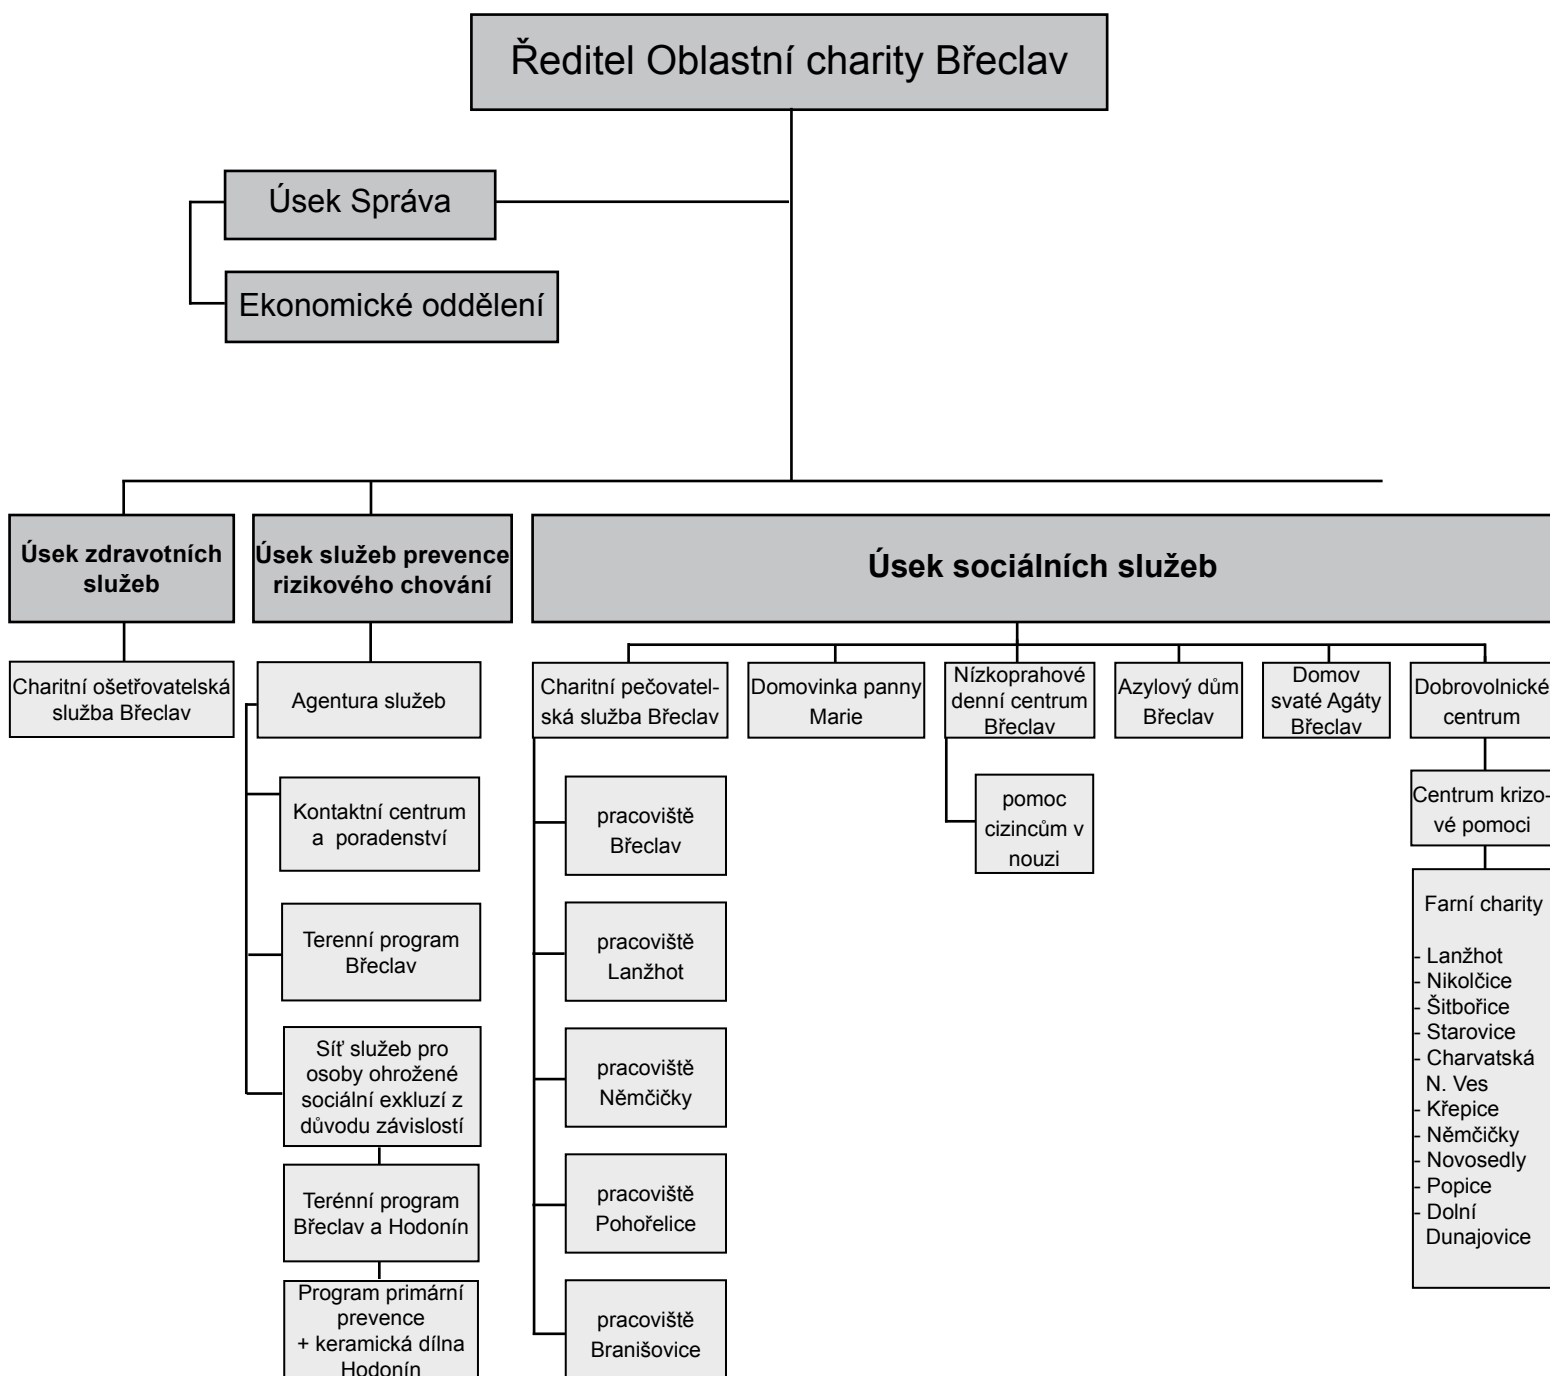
Ředitel Oblastní charity Břeclav

Úsek Správa

Ekonomické oddělení

Úsek zdravotních služeb

Úsek služeb prevence rizikového chování

Úsek sociálních služeb

Charitní ošetřovatelská služba Břeclav

Agentura služeb

Kontaktní centrum a poradenství

Terenní program Břeclav

Síť služeb pro osoby ohrožené sociální exkluzí z důvodu závislostí

Terénní program Břeclav a Hodonín

Program primární prevence + keramická dílna Hodonín

Charitní pečovatelská služba Břeclav

pracoviště Břeclav

pracoviště Lanžhot

pracoviště Němčičky

pracoviště Pohořelice

pracoviště Branišovice

Domovinka panny Marie

Nízkoprahové denní centrum Břeclav

pomoc cizincům v nouzi

Azylový dům Břeclav

Domov svaté Agáty Břeclav

Dobrovolnické centrum

Centrum krizové pomoci

Farní charity

- Lanžhot
- Nikolčice
- Šitbořice
- Starovice
- Charvatská N. Ves
- Křepice
- Němčičky
- Novosedly
- Popice
- Dolní Dunajovice